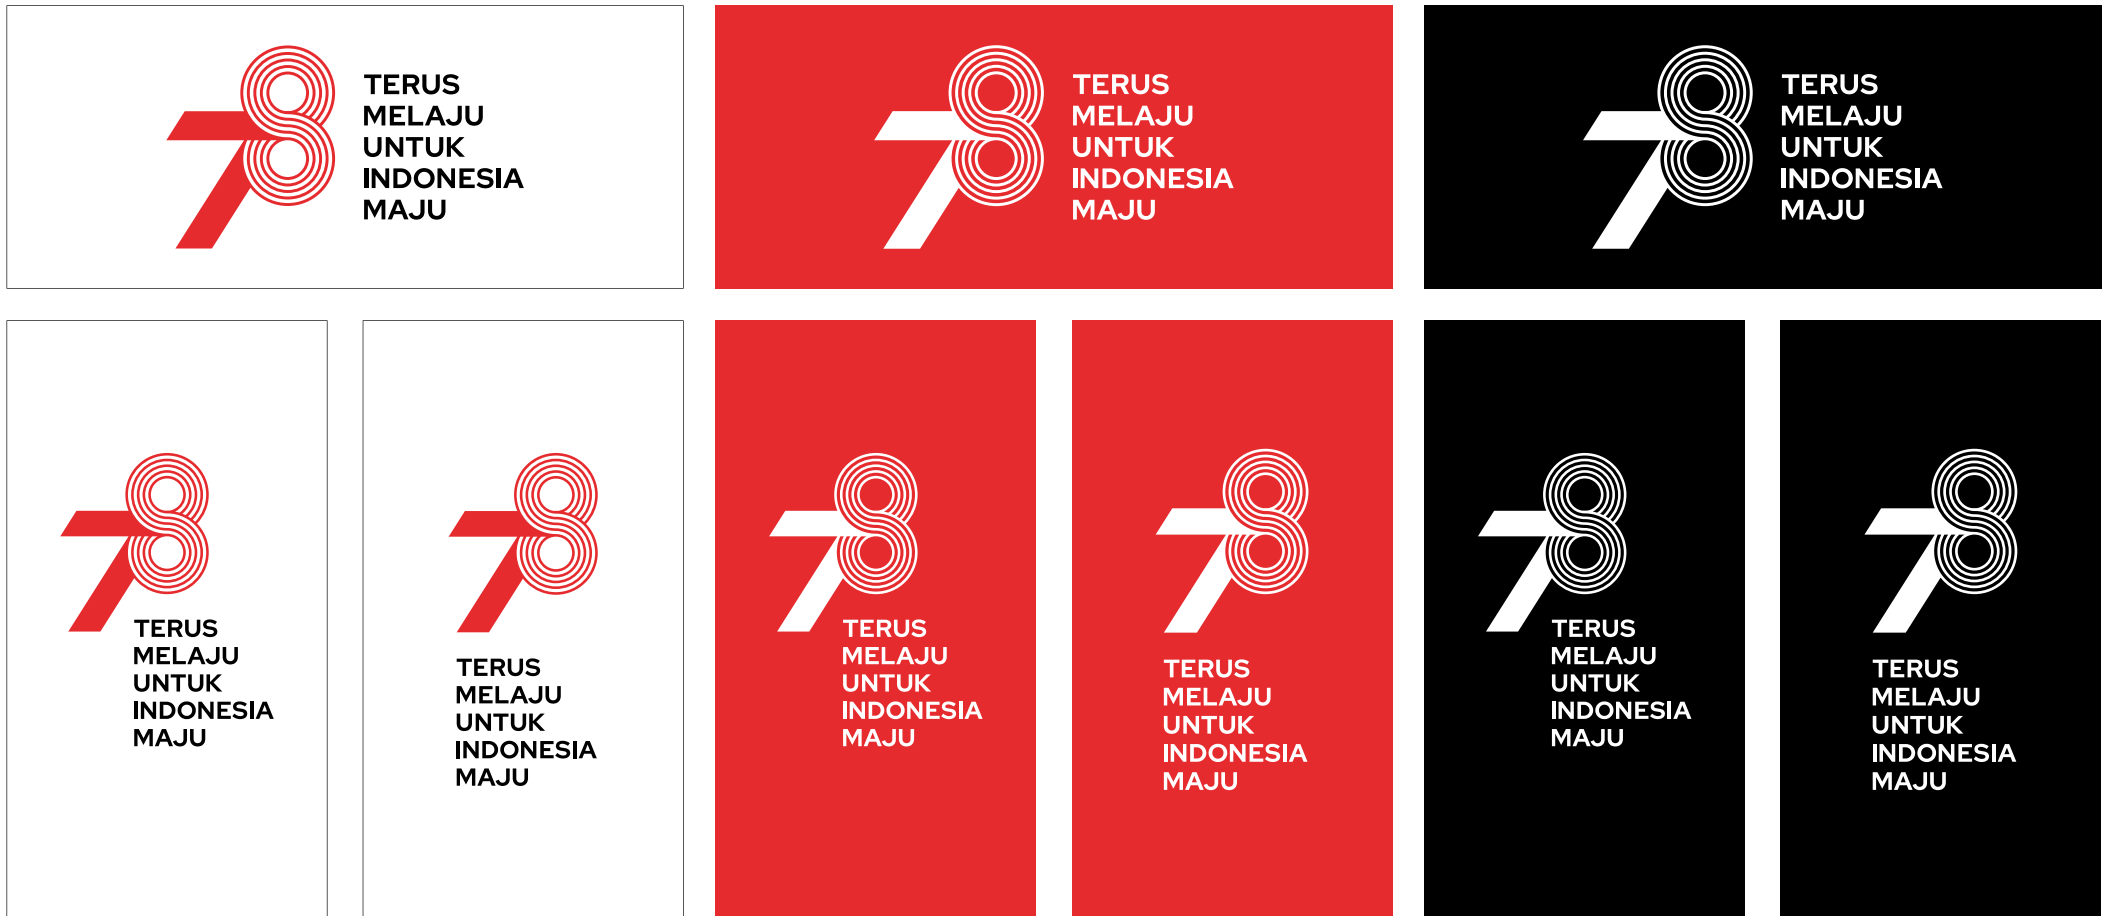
78
TERUS
MELAJU
UNTUK
INDONESIA
MAJU

78
TERUS
MELAJU
UNTUK
INDONESIA
MAJU

78
TERUS
MELAJU
UNTUK
INDONESIA
MAJU

78
TERUS
MELAJU
UNTUK
INDONESIA
MAJU

78
TERUS
MELAJU
UNTUK
INDONESIA
MAJU

78
TERUS
MELAJU
UNTUK
INDONESIA
MAJU

78
TERUS
MELAJU
UNTUK
INDONESIA
MAJU

78
TERUS
MELAJU
UNTUK
INDONESIA
MAJU

78
TERUS
MELAJU
UNTUK
INDONESIA
MAJU